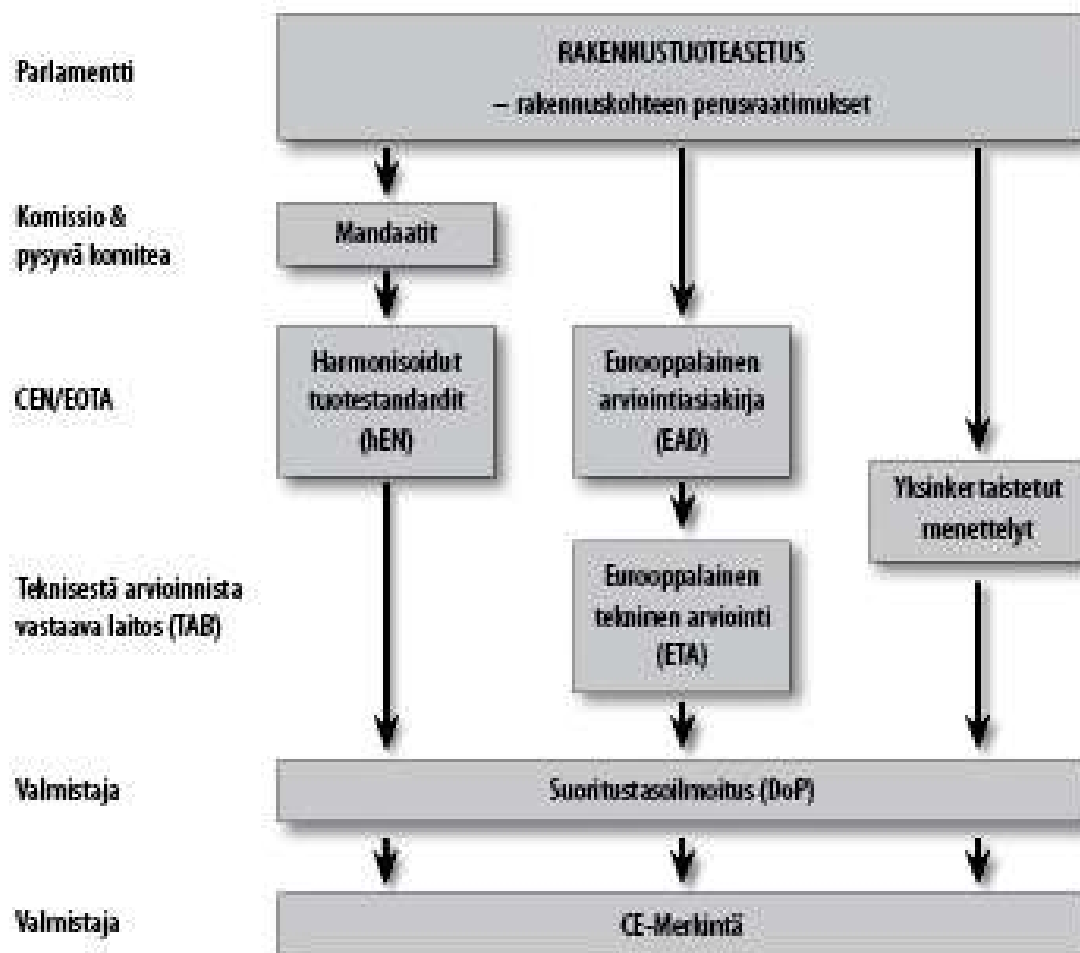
Parlamentti

RAKENNUSTUOTEASETUS
– rakennuskohteen perusvaatimukset

Komissio & pysyvä komitea

Mandaatit

CEN/EOTA

Harmonisoidut tuotestandardit (hEN)

Eurooppalainen arviointiasiakirja (EAD)

Yksinkertaistetut menettelyt

Teknisestä arvioinnista vastaava laitos (TAB)

Eurooppalainen tekninen arviointi (ETA)

Valmistaja

Suoritustasoilmoitus (DoP)

Valmistaja

CE-Merkintä